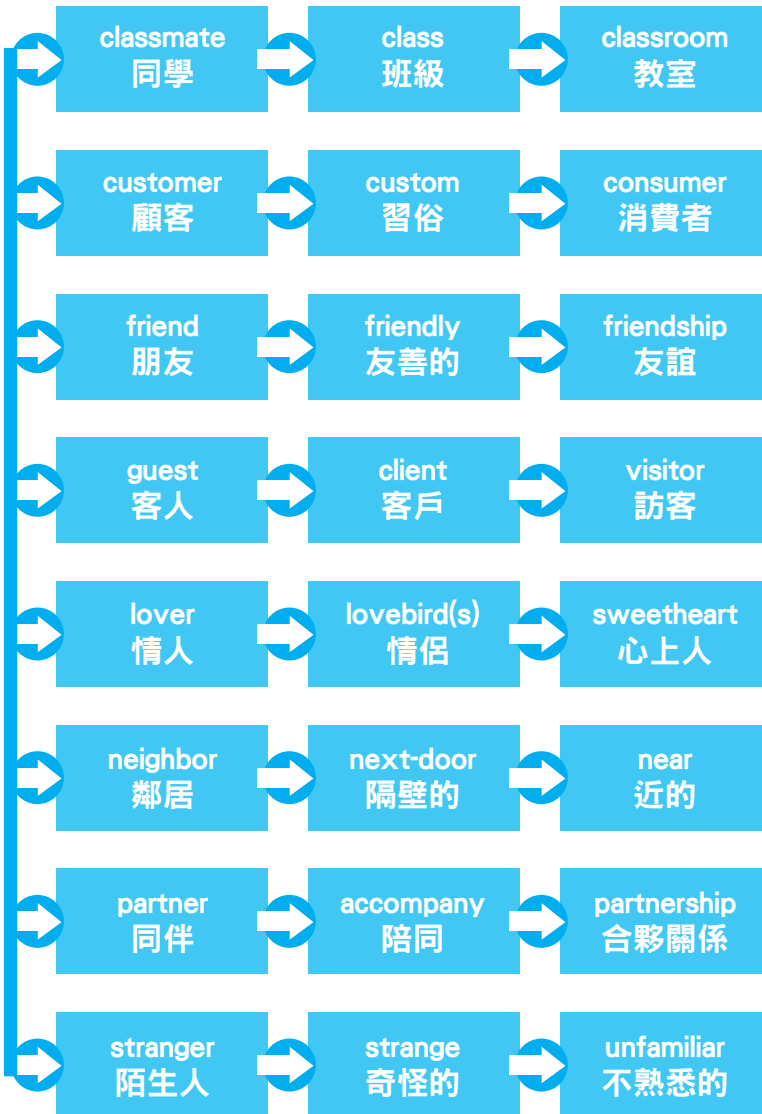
classmate
同學

class
班級

classroom
教室

customer
顧客

custom
習俗

consumer
消費者

friend
朋友

friendly
友善的

friendship
友誼

guest
客人

client
客戶

visitor
訪客

lover
情人

lovebird(s)
情侶

sweetheart
心上人

neighbor
鄰居

next-door
隔壁的

near
近的

partner
同伴

accompany
陪同

partnership
合夥關係

stranger
陌生人

strange
奇怪的

unfamiliar
不熟悉的